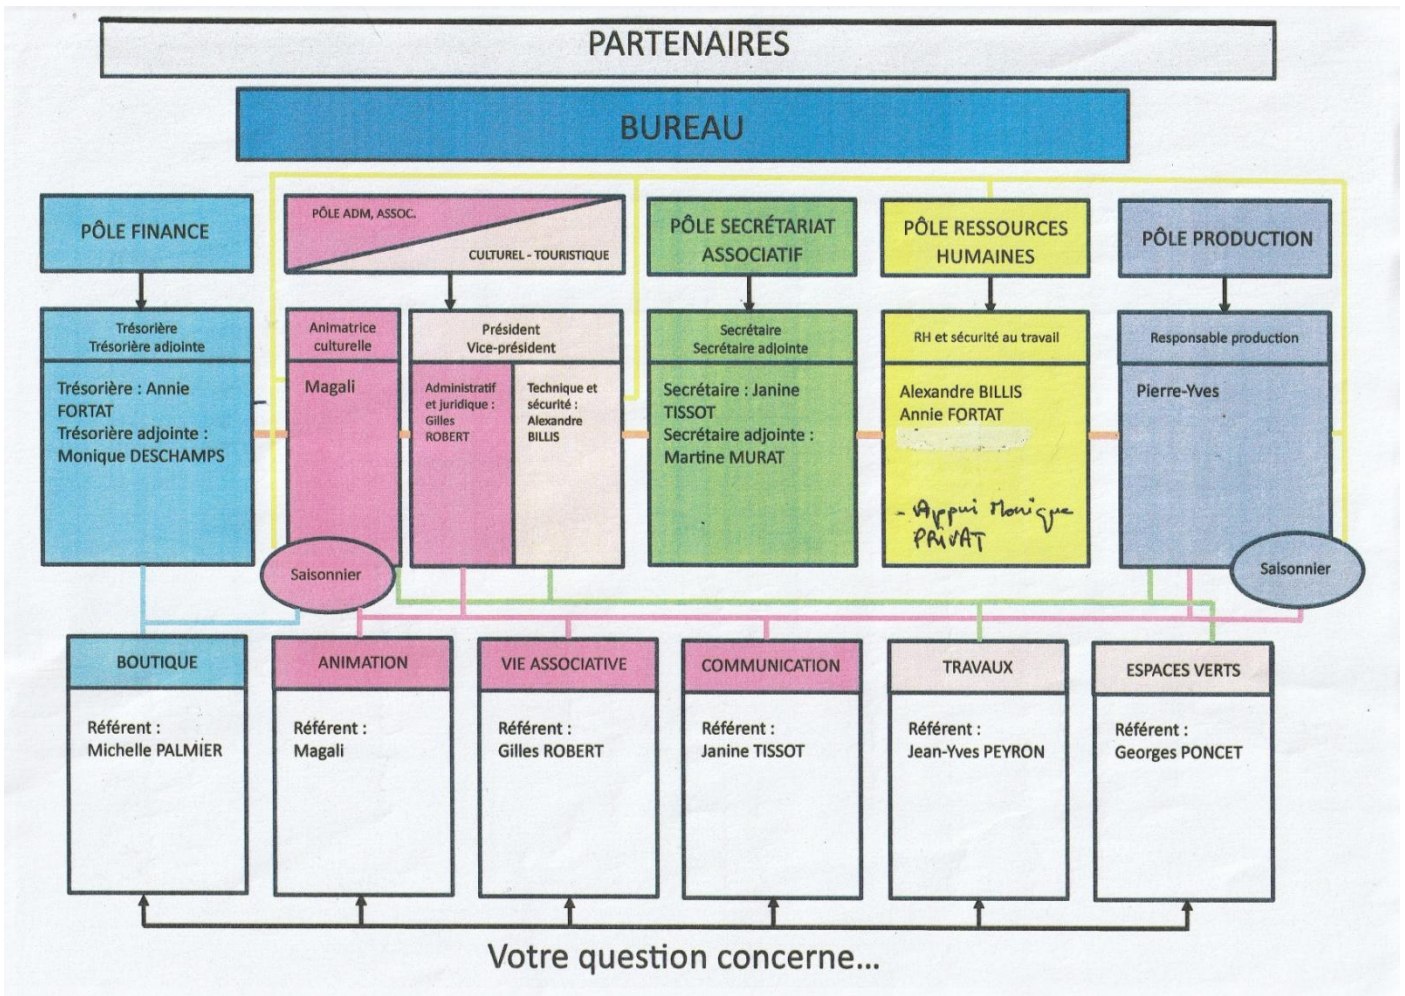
PARTENAIRES

BUREAU

PÔLE FINANCE

PÔLE ADM, ASSOC.

CULTUREL - TOURISTIQUE

PÔLE SECRÉTARIAT ASSOCIATIF

PÔLE RESSOURCES HUMAINES

PÔLE PRODUCTION

Trésorière
Trésorière adjointe

Trésorière : Annie FORTAT
Trésorière adjointe : Monique DESCHAMPS

Animatrice culturelle

Magali

Président
Vice-président

Administratif et juridique : Gilles ROBERT

Technique et sécurité : Alexandre BILLIS

Secrétaire
Secrétaire adjointe

Secrétaire : Janine TISSOT
Secrétaire adjointe : Martine MURAT

RH et sécurité au travail

Alexandre BILLIS
Annie FORTAT
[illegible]

- Appui Monique PRIVAT

Responsable production

Pierre-Yves

Saisonnier

Saisonnier

BOUTIQUE

Référent : Michelle PALMIER

ANIMATION

Référent : Magali

VIE ASSOCIATIVE

Référent : Gilles ROBERT

COMMUNICATION

Référent : Janine TISSOT

TRAVAUX

Référent : Jean-Yves PEYRON

ESPACES VERTS

Référent : Georges PONCET

Votre question concerne...